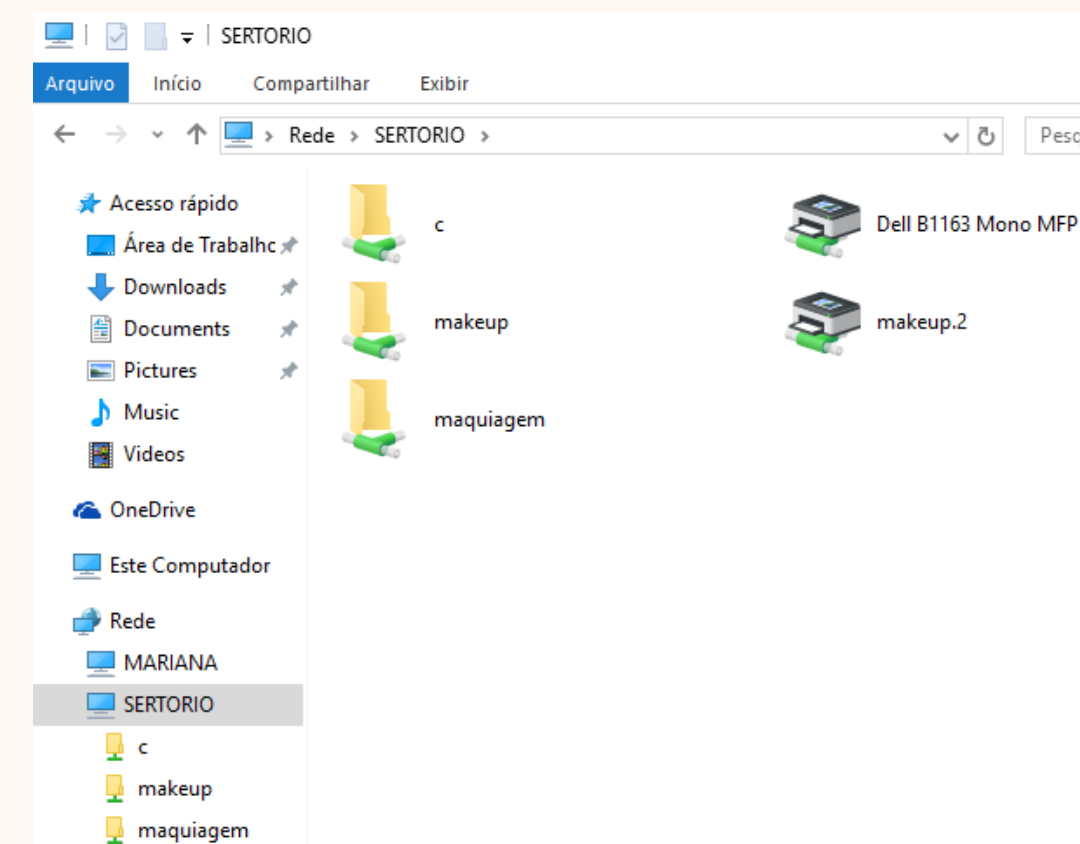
SERTORIO

Arquivo Início Compartilhar Exibir

Rede > SERTORIO >

Peso

Acesso rápido
Área de Trabalho
Downloads
Documents
Pictures
Music
Videos
OneDrive
Este Computador
Rede
MARIANA
SERTORIO
c
makeup
maquiagem

c
makeup
maquiagem

Dell B1163 Mono MFP
makeup.2